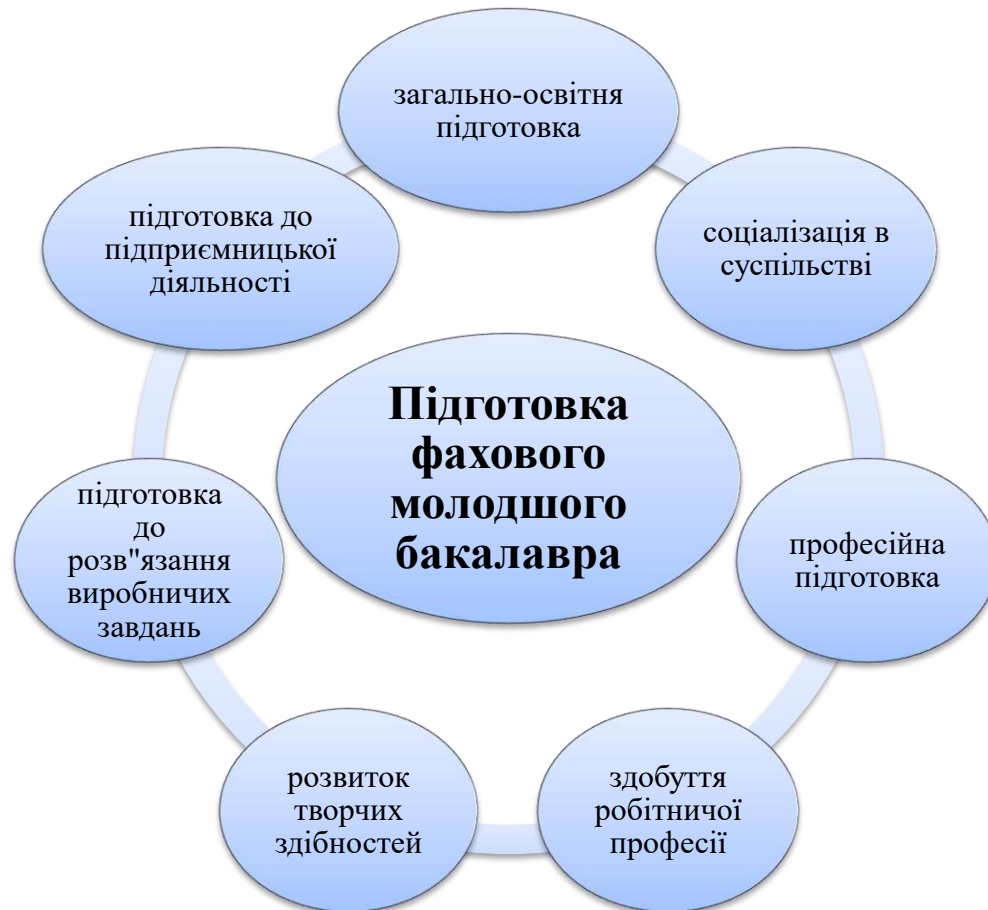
Підготовка фахового молодшого бакалавра

загально-освітня підготовка

соціалізація в суспільстві

професійна підготовка

здобуття робітничої професії

розвиток творчих здібностей

підготовка до розв"язання виробничих завдань

підготовка до підприємницької діяльності